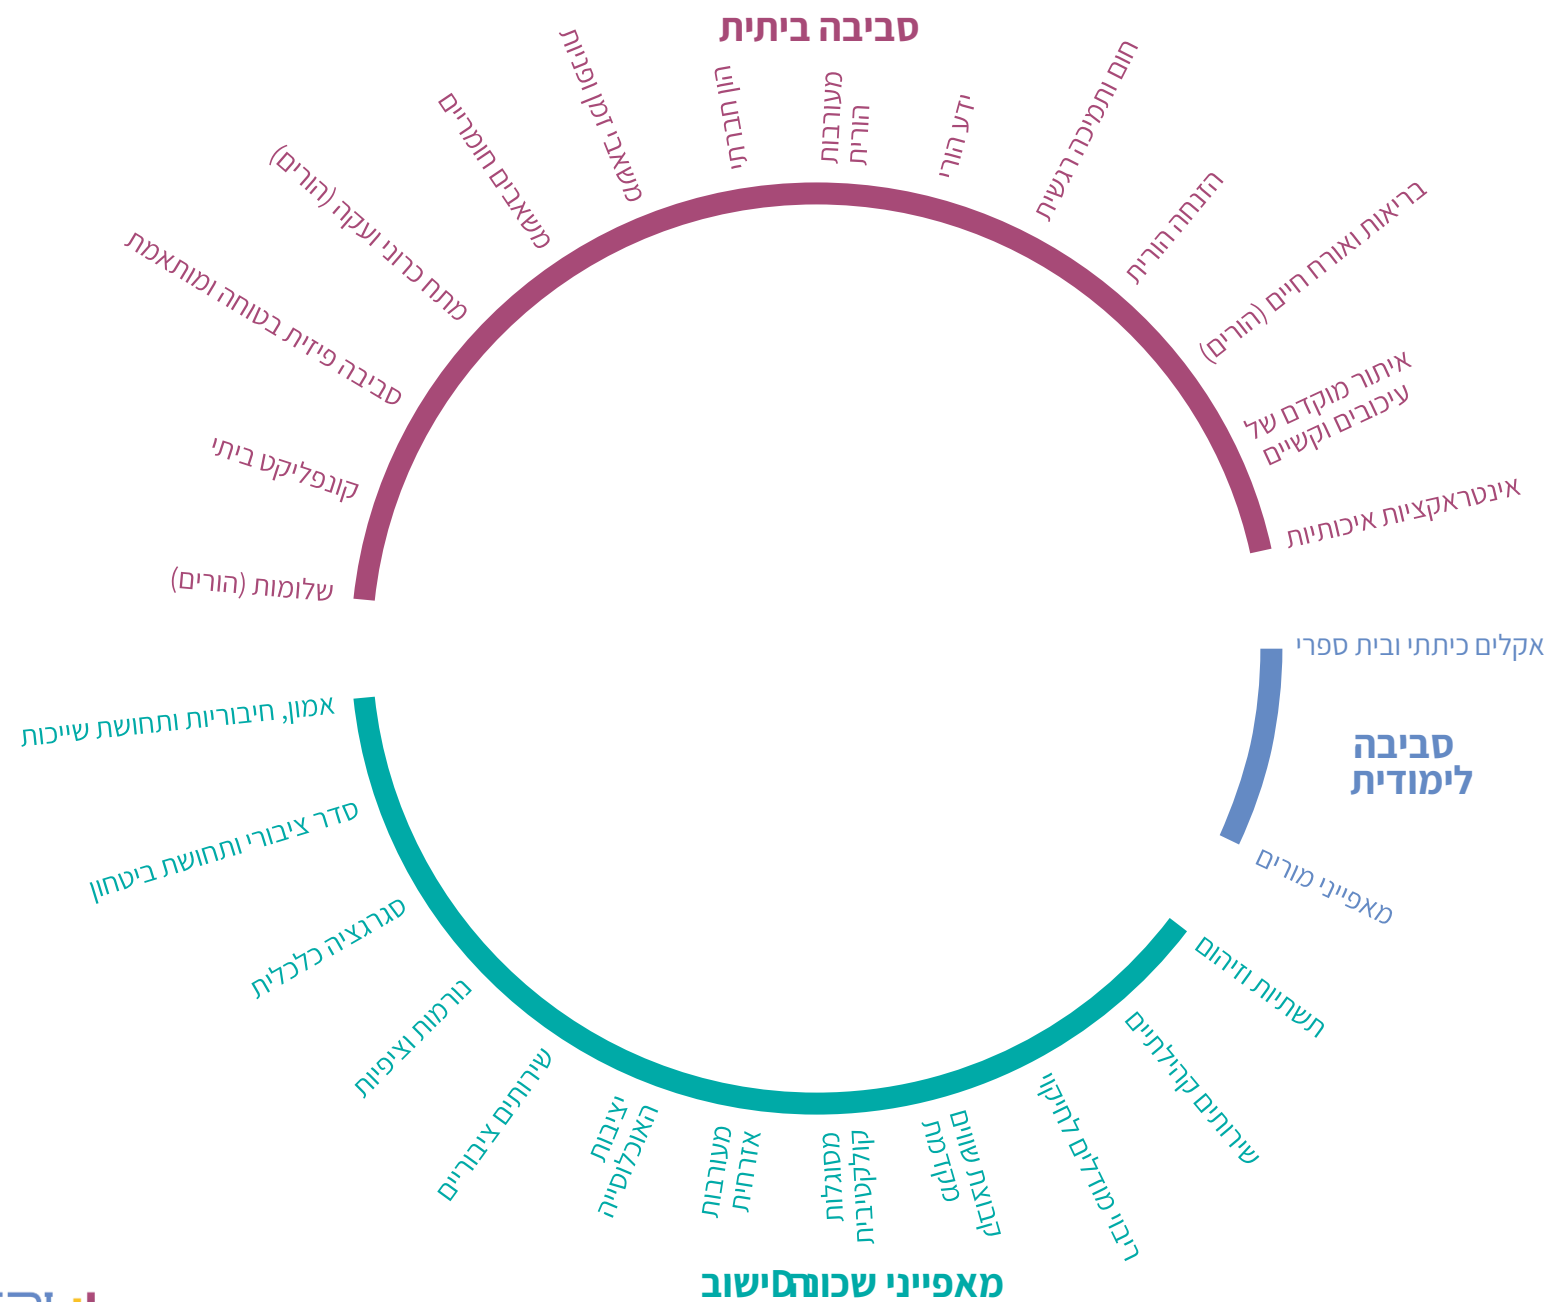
סביבה ביתית

משאבי זמן ופנויות

זמן הורי

מעורבות הורית

ידע הורי

חום ותמיכה רגשית

הזנחה הורית

בריאות ואורח חיים (הורים)

איתור מוקדם של עיכובים וקשיים

אינטראקציות איכותיות

משאבים חומריים

מתח כרוני ועקה (הורים)

סביבה פיזית בטוחה ומותאמת

קונפליקט ביתי

שלומות (הורים)

אקלים כיתתי ובית ספרי

סביבה לימודית

מאפייני מורים

אמון, חיבוריות ותחושת שייכות

סדר ציבורי ותחושת ביטחון

סגרגציה כלכלית

נורמות וציפיות

שירותים ציבוריים

יציבות האוכלוסייה

מעורבות אזרחית

מסוגלות קולקטיבית

קבוצת שווים מקדמת

ריבוי מודלים לחיקוי

שירותים קהילתיים

תשתיות וזיהום

מאפייני שכונה/יישוב